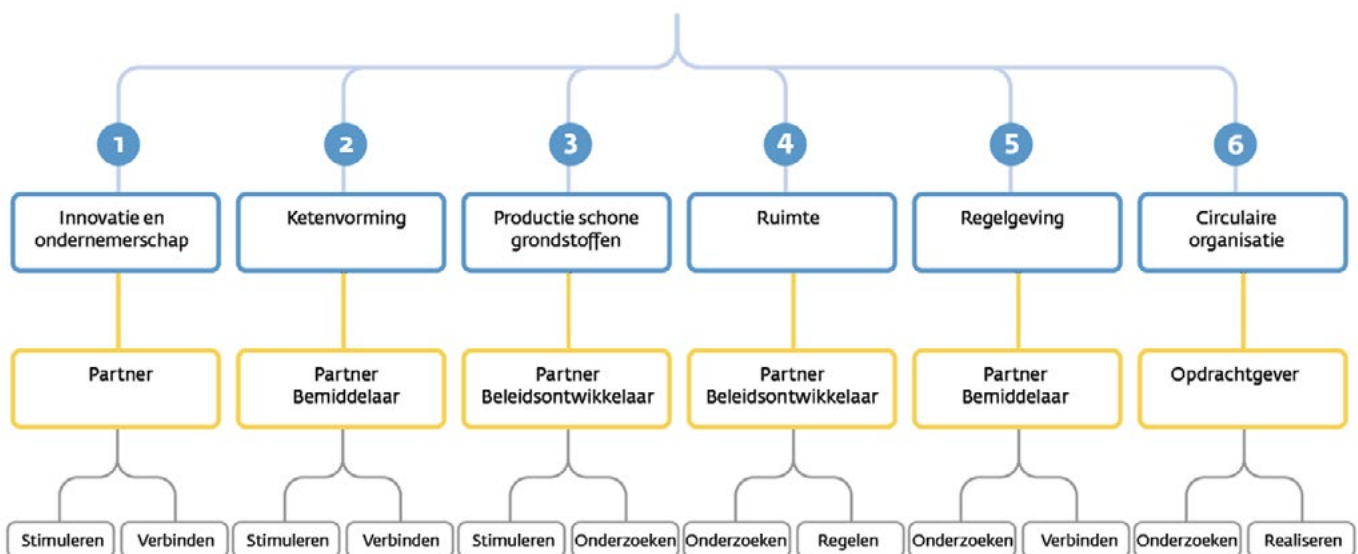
1
Innovatie en ondernemerschap
Partner
Stimuleren
Verbinden

2
Ketenvorming
Partner
Bemiddelaar
Stimuleren
Verbinden

3
Productie schone grondstoffen
Partner
Beleidsontwikkelaar
Stimuleren
Onderzoeken

4
Ruimte
Partner
Beleidsontwikkelaar
Onderzoeken
Regelen

5
Regelgeving
Partner
Bemiddelaar
Onderzoeken
Verbinden

6
Circulaire organisatie
Opdrachtgever
Onderzoeken
Realiseren